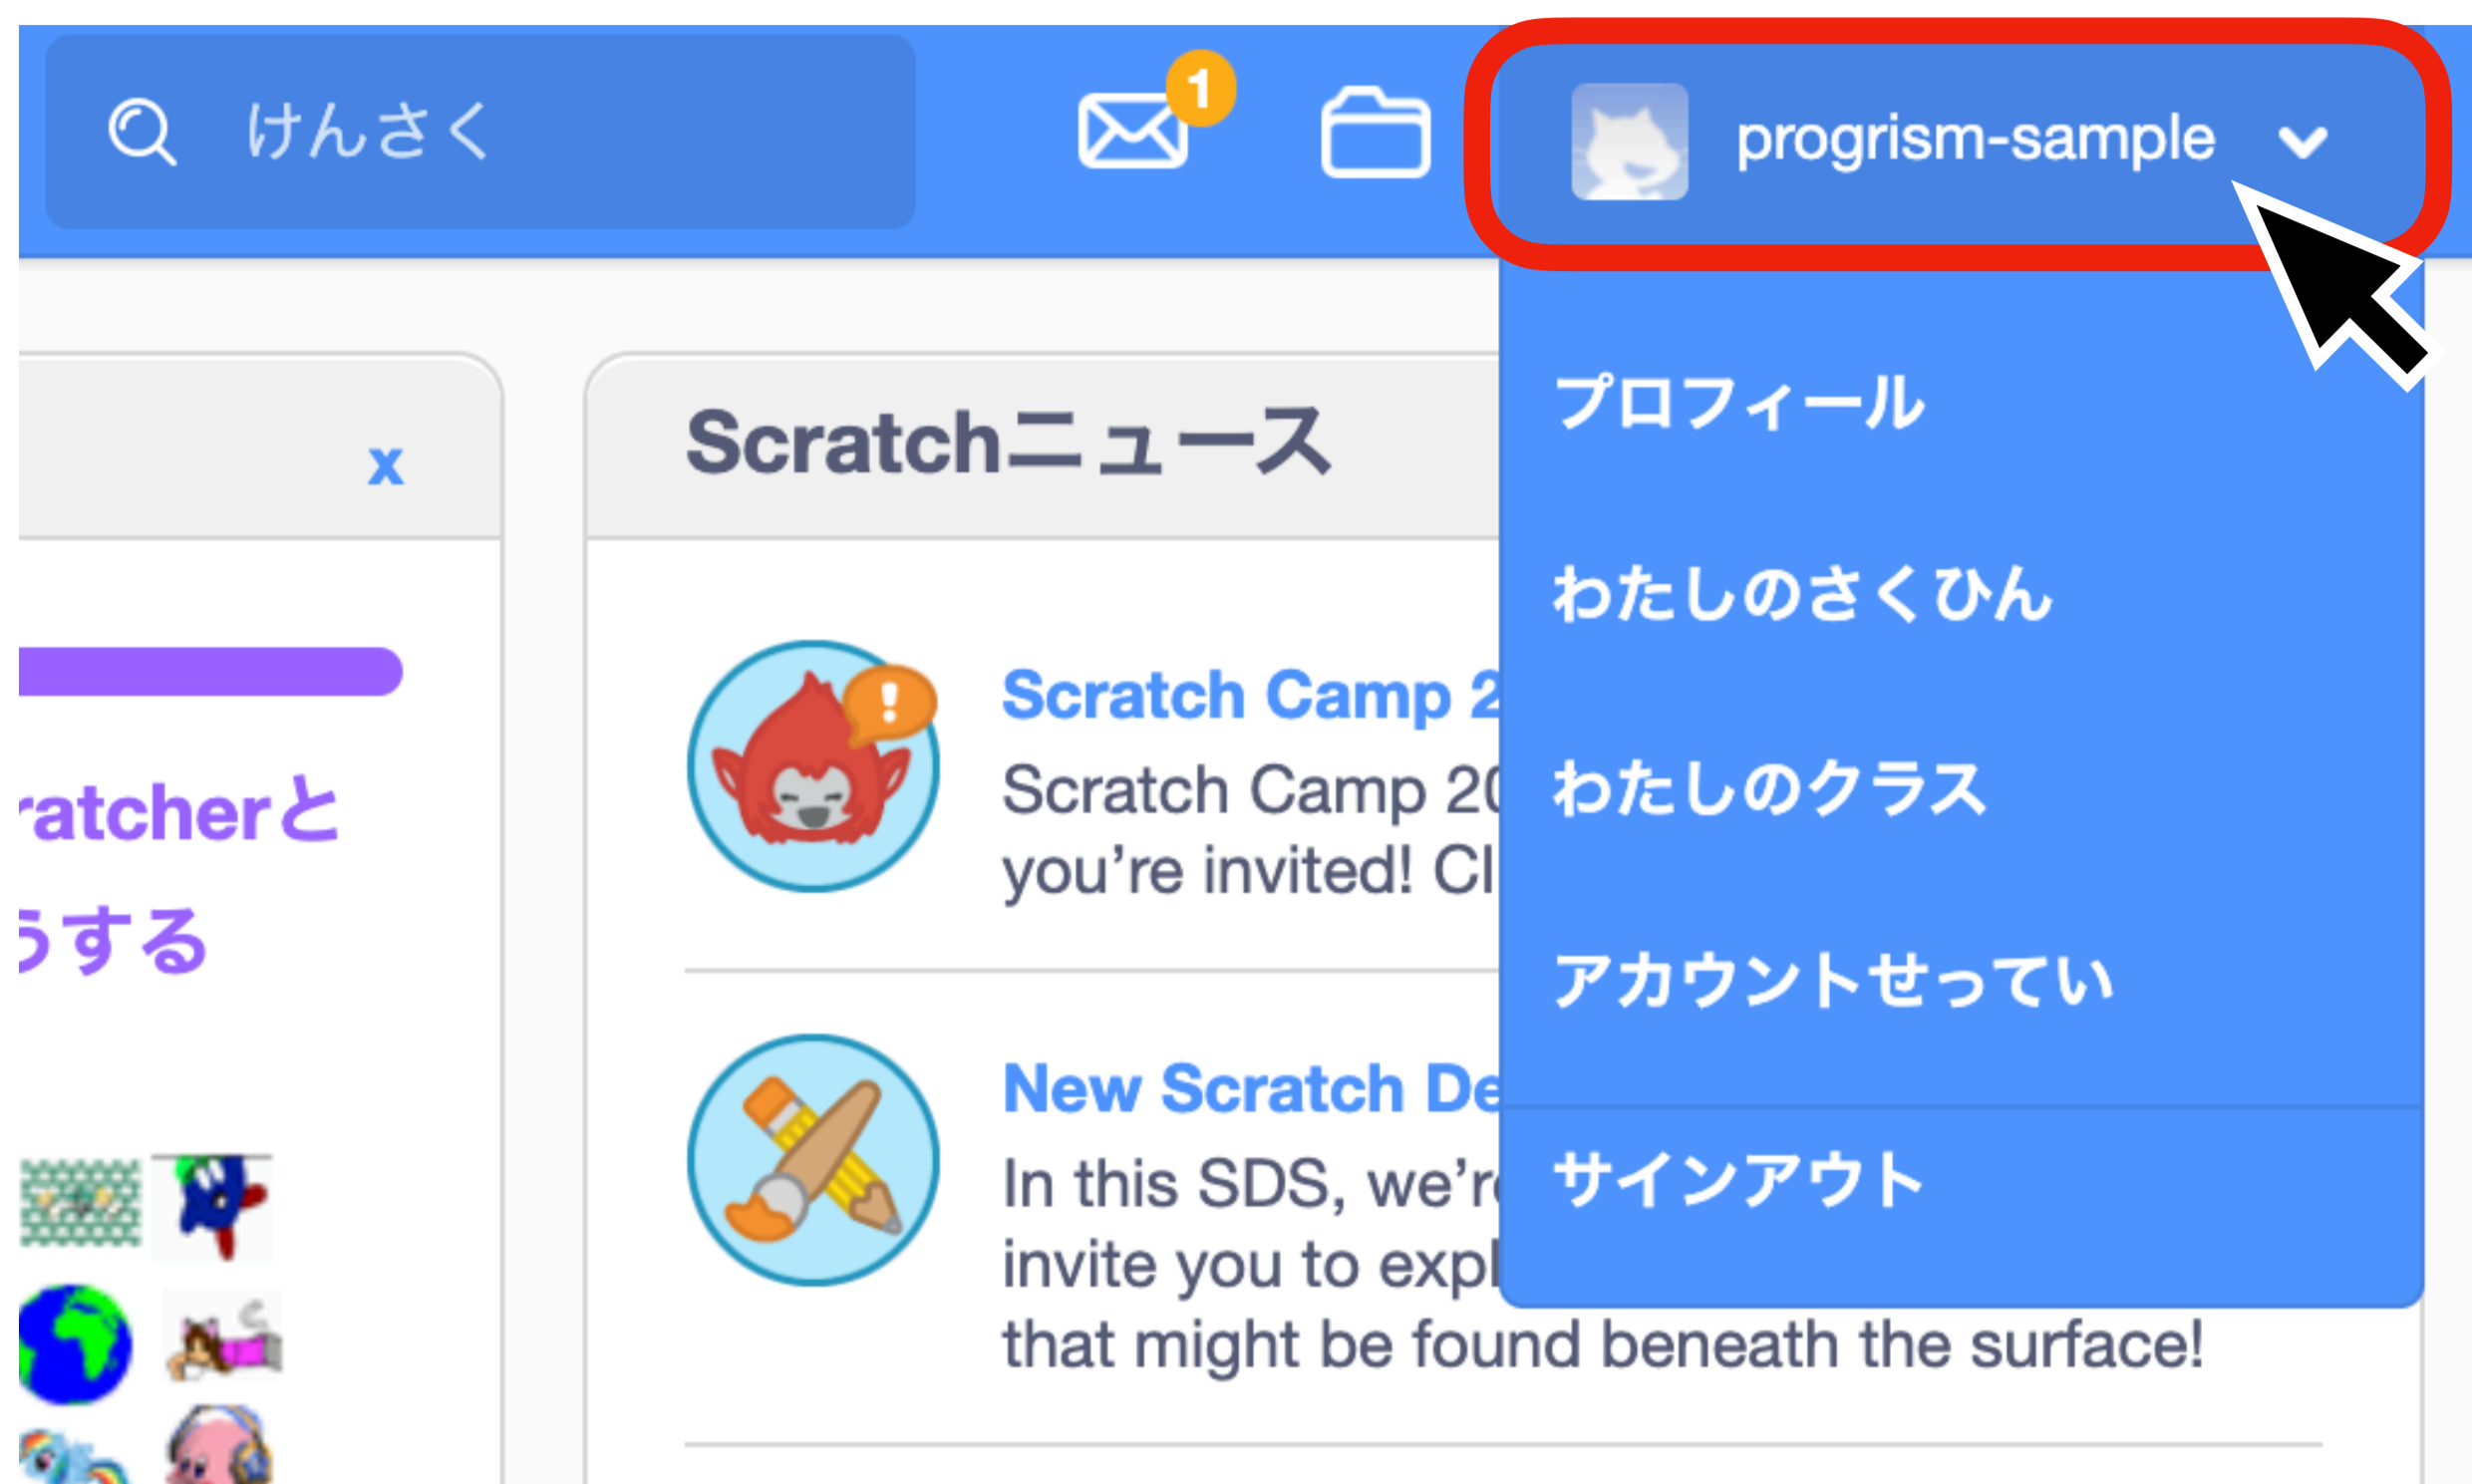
けんさく

1

progrism-sample

x

Scratchニュース

ratcherと
うする

Scratch Camp 2
Scratch Camp 20
you're invited! Cl

New Scratch De
In this SDS, we're
invite you to expl
that might be found beneath the surface!

プロフィール

わたしのさくひん

わたしのクラス

アカウントせってい

サインアウト